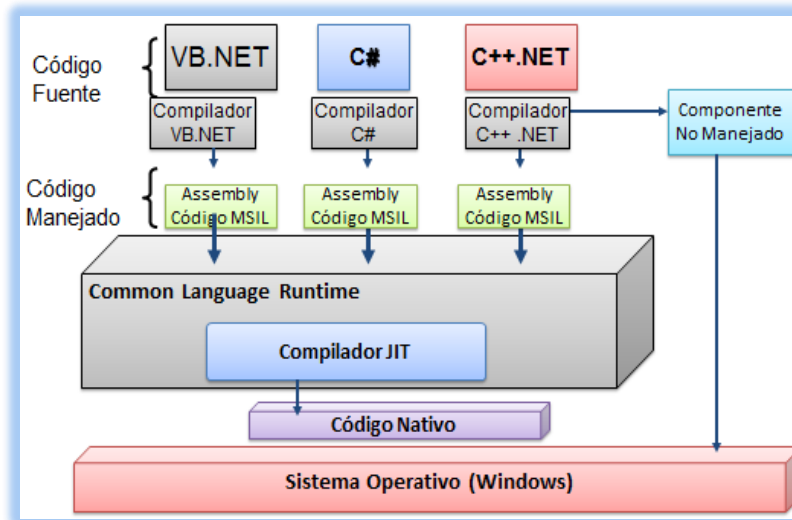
Código Fuente

VB.NET

C#

C++.NET

Compilador VB.NET

Compilador C#

Compilador C++ .NET

Componente No Manejado

Código Manejado

Assembly Código MSIL

Assembly Código MSIL

Assembly Código MSIL

Common Language Runtime

Compilador JIT

Código Nativo

Sistema Operativo (Windows)